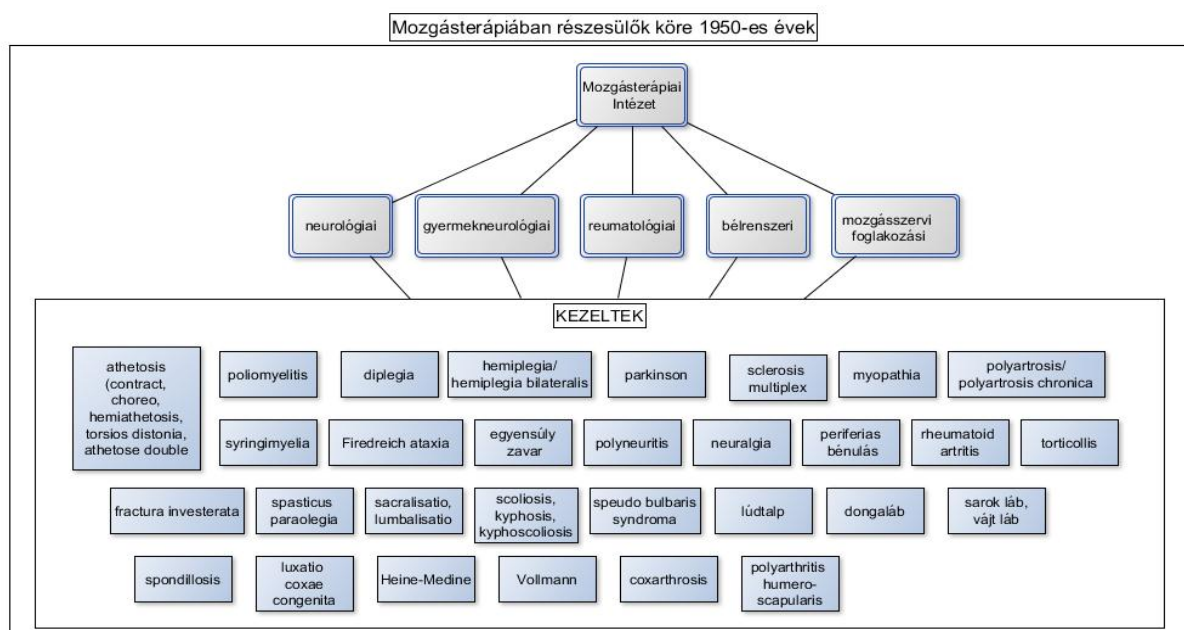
Mozgásterápiában részesülők köre 1950-es évek

Mozgásterápiai Intézet

neurológiai

gyermekneurológiai

reumatológiai

bélrenszeri

mozgásszervi foglakozási

KEZELTEK

athetosis (contract, choreo, hemiathetosis, torsios distonia, athetose double

poliomyelitis

diplegia

hemiplegia/ hemiplegia bilateralis

parkinson

sclerosis multiplex

myopathia

polyartrosis/ polyartrosis chronica

syringimyelia

Firedreich ataxia

egyensúly zavar

polyneuritis

neuralgia

periferias bénulás

rheumatoid artritis

torticollis

fractura investerata

spasticus paraolegia

sacralisatio, lumbalisatio

scoliosis, kyphosis, kyphoscoliosis

speudo bulbaris syndroma

lúdtalp

dongaláb

sarok láb, vájt láb

spondillosis

luxatio coxae congenita

Heine-Medine

Vollmann

coxarthrosis

polyarthritis humero-scapularis